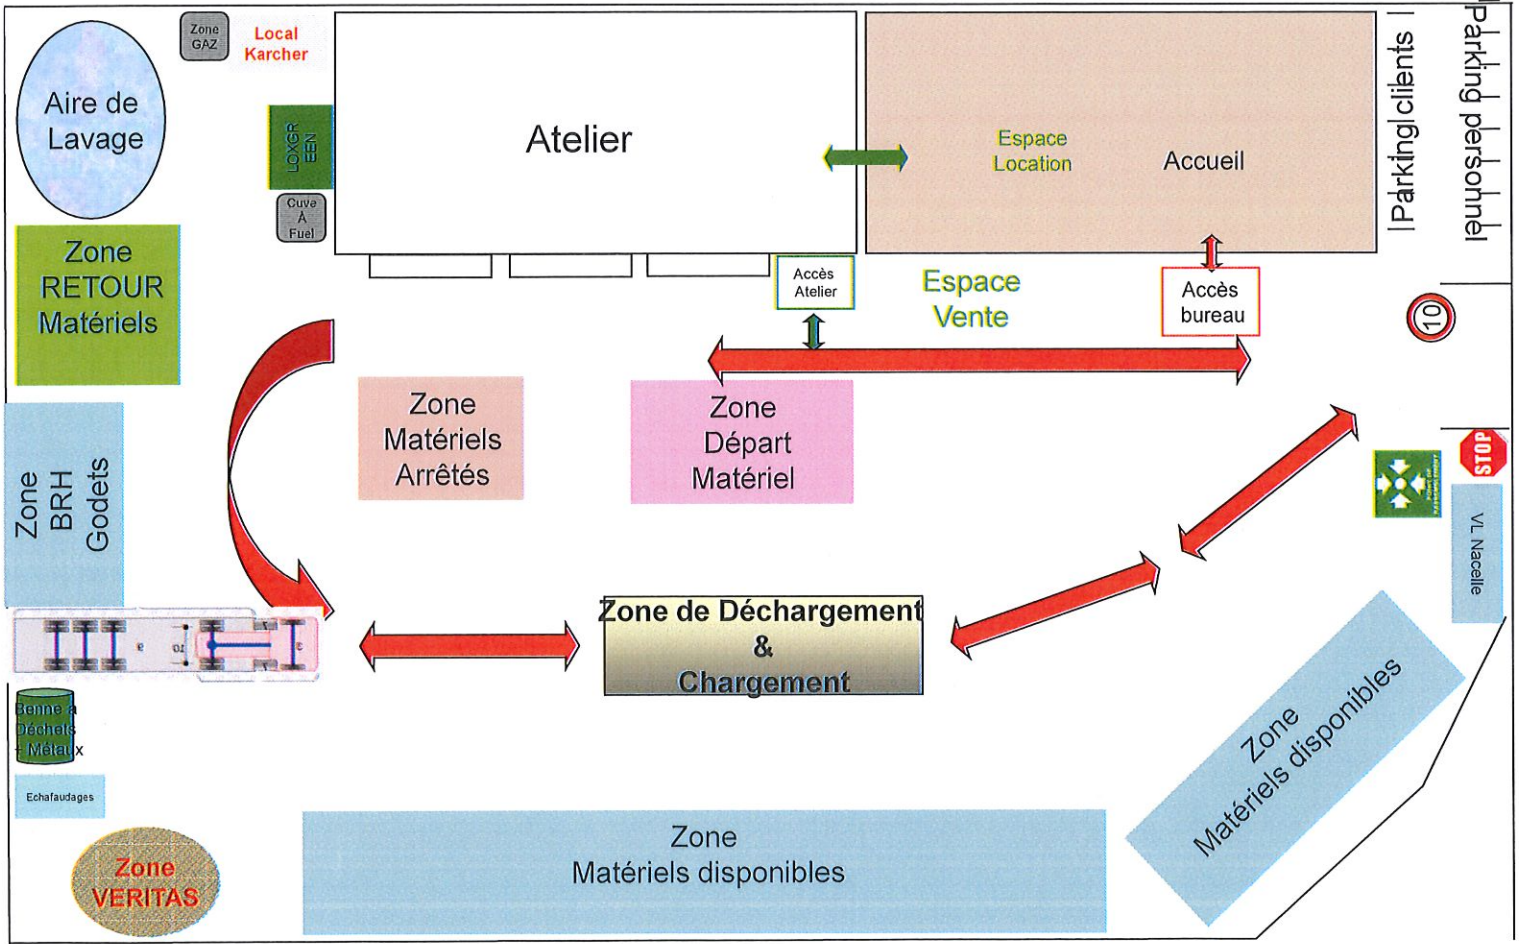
Zone GAZ

Local Karcher

Aire de Lavage

LOXGR EEN

Cuve À Fuel

Atelier

Espace Location

Accueil

Parking clients

Parking personnel

Zone RETOUR Matériels

Accès Atelier

Espace Vente

Accès bureau

10

Zone Matériels Arrêtés

Zone Départ Matériel

Zone BRH Godets

STOP

VL Nacelle

Zone de Déchargement & Chargement

Benne à Déchets + Métaux

Echafaudages

Zone Matériels disponibles

Zone Matériels disponibles

Zone VERITAS